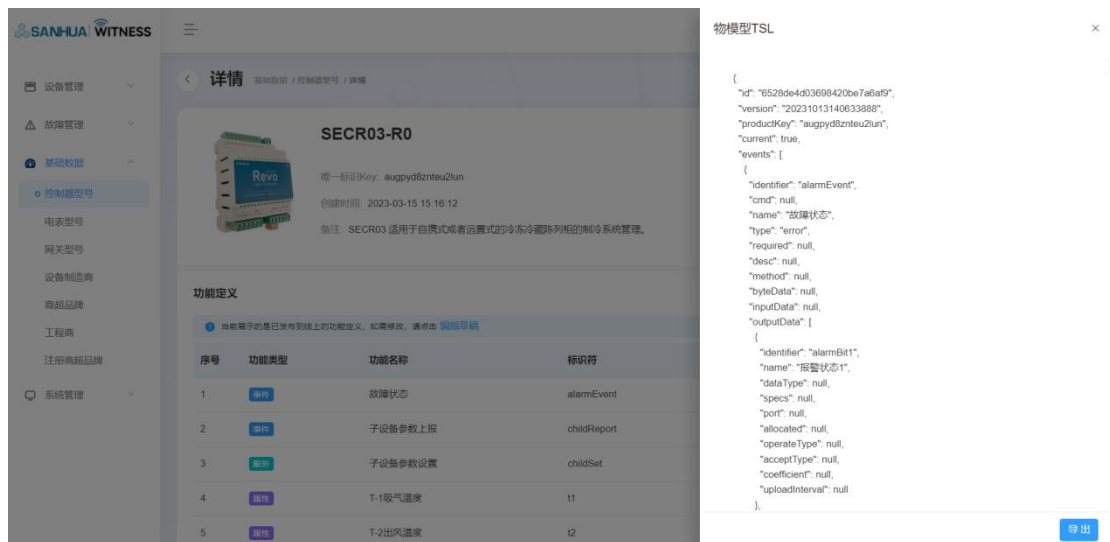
SANHUA WITNESS

设备管理
故障管理
基础数据
控制器型号
电表型号
网关型号
设备制造商
商超品牌
工程商
注册商超品牌
系统管理

详情 基础数据 / 控制器型号 / 详情

SECR03-R0

唯一标识Key: augpyd8znteu2lun
创建时间: 2023-03-15 15:16:12
备注: SECR03 适用于自携式或者远置式的冷冻冷藏陈列柜的制冷系统管理。

功能定义

当前展示的是已发布到线上的功能定义，如需修改，请点击 编辑草稿

| 序号 | 功能类型 | 功能名称 | 标识符 |
|---|---|---|---|
| 1 | 事件 | 故障状态 | alarmEvent |
| 2 | 事件 | 子设备参数上报 | childReport |
| 3 | 服务 | 子设备参数设置 | childSet |
| 4 | 属性 | T-1吸气温度 | t1 |
| 5 | 属性 | T-2出风温度 | t2 |

物模型TSL

{
"id": "6528de4d03698420be7a6af9",
"version": "20231013140633888",
"productKey": "augpyd8znteu2lun",
"current": true,
"events": [
{
"identifier": "alarmEvent",
"cmd": null,
"name": "故障状态",
"type": "error",
"required": null,
"desc": null,
"method": null,
"byteData": null,
"inputData": null,
"outputData": [
{
"identifier": "alarmBit1",
"name": "报警状态1",
"dataType": null,
"specs": null,
"port": null,
"allocated": null,
"operateType": null,
"acceptType": null,
"coefficient": null,
"uploadInterval": null
},

导出